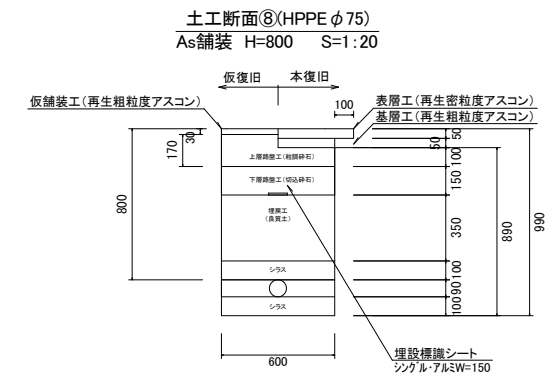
土工断面⑧(HPPE φ75)
As舗装 H=800 S=1:20

仮復旧
本復旧
仮舗装工(再生粗粒度アスコン)
100
表層工(再生密粒度アスコン)
基層工(再生粗粒度アスコン)
170
30
50
50
100
上層路盤工(粒調砕石)
下層路盤工(切込砕石)
150
埋戻工
(良質土)
800
350
890
990
シラス
100
90
100
シラス
100
600
埋設標識シート
シングル・アルミW=150